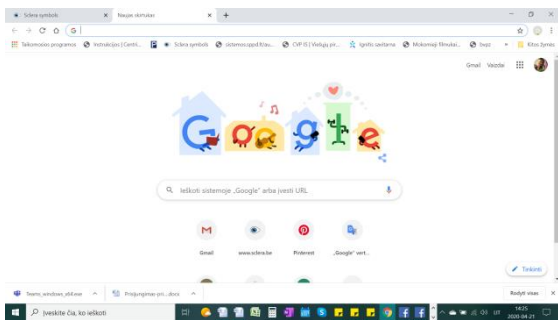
Sclera symbols | Naujas skirtukas | +

G

Telkomosios programos | Instrukcijos | Centri... | Sclera symboli | sistemos.ppd.lt/au... | CVP IS | Viešųjų pr... | Igeltis saeitama | Mokomieji filmukai... | Svpz | » | Kitos žymės

Gmail | Vaizdai

Ieškoti sistemoje „Google" arba įvesti URL

Gmail | www.sclera.be | Pinterest | „Google" vert...

Tinkinti

Teams_windows_x64.exe | Pridaminimas pri....docx | Rodyti visus

Įveskite čia, ko ieškoti

14:25
2020-04-21